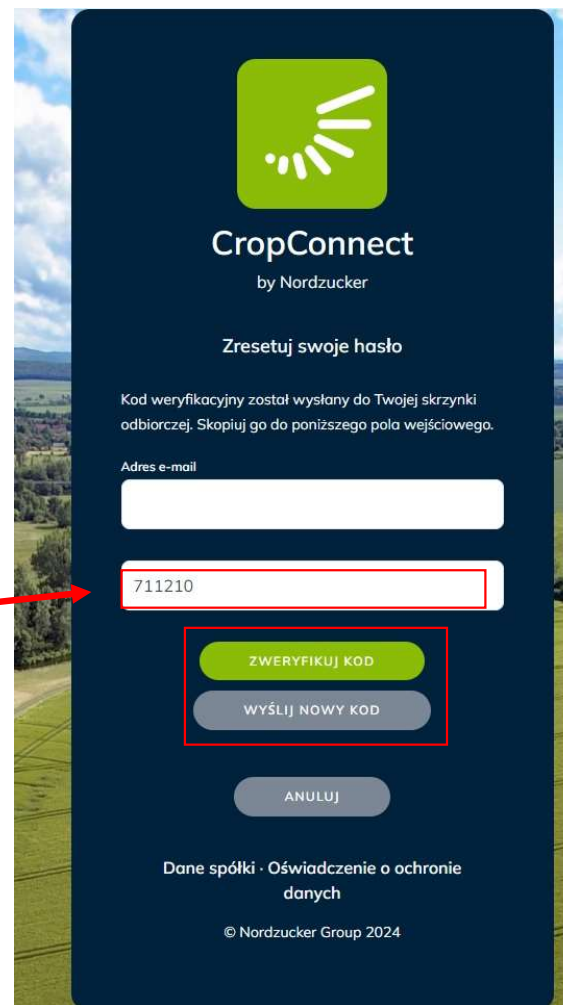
CropConnect
by Nordzucker

Zresetuj swoje hasło

Kod weryfikacyjny został wysłany do Twojej skrzynki odbiorczej. Skopiuj go do poniższego pola wejściowego.

Adres e-mail

711210

ZWERYFIKUJ KOD

WYŚLIJ NOWY KOD

ANULUJ

Dane spółki · Oświadczenie o ochronie danych

© Nordzucker Group 2024